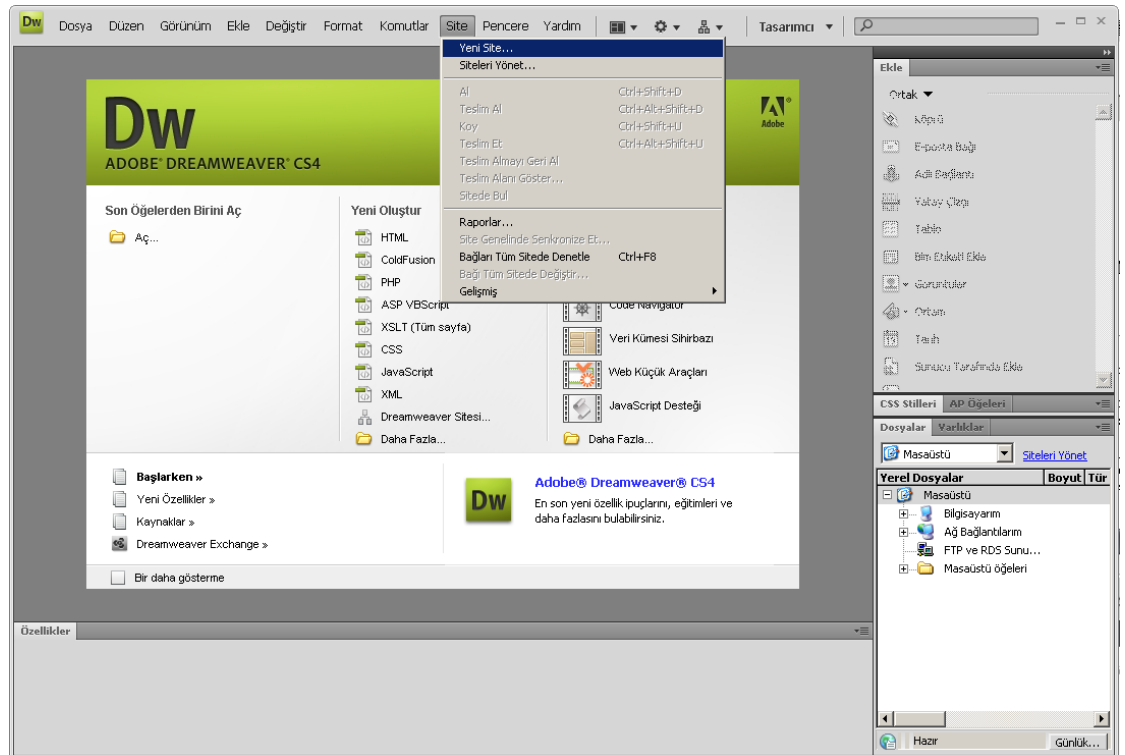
Dw Dosya Düzen Görünüm Ekle Değiştir Format Komutlar Site Pencere Yardım Tasarımcı

Yeni Site...
Siteleri Yönet...
Al Ctrl+Shift+D
Teslim Al Ctrl+Alt+Shift+D
Koy Ctrl+Shift+U
Teslim Et Ctrl+Alt+Shift+U
Teslim Almayı Geri Al
Teslim Alanı Göster...
Sitede Bul
Raporlar...
Site Genelinde Senkronize Et...
Bağları Tüm Sitede Denetle Ctrl+F8
Bağı Tüm Sitede Değiştir...
Gelişmiş

Dw
ADOBE® DREAMWEAVER® CS4
Adobe

Son Öğelerden Birini Aç
Aç...

Yeni Oluştur
HTML
ColdFusion
PHP
ASP VBScript
XSLT (Tüm sayfa)
CSS
JavaScript
XML
Dreamweaver Sitesi...
Daha Fazla...

Code Navigator
Veri Kümesi Sihirbazı
Web Küçük Araçları
JavaScript Desteği
Daha Fazla...

Başlarken »
Yeni Özellikler »
Kaynaklar »
Dreamweaver Exchange »

Dw
Adobe® Dreamweaver® CS4
En son yeni özellik ipuçlarını, eğitimleri ve daha fazlasını bulabilirsiniz.

Bir daha gösterme

Özellikler

Ekle
Ortak
Köprü
E-posta Bağı
Adı Bağlantı
Yatay Çizgi
Tablo
Biri Etiketi Ekle
Görüntüler
Ortam
Tarih
Sunucu Tarafında Ekle

CSS Stilleri AP Öğeleri
Dosyalar Varlıklar
Masaüstü Siteleri Yönet
Yerel Dosyalar Boyut Tür
Masaüstü
Bilgisayarım
Ağ Bağlantılarım
FTP ve RDS Sunu...
Masaüstü öğeleri
Hazır Günlük...